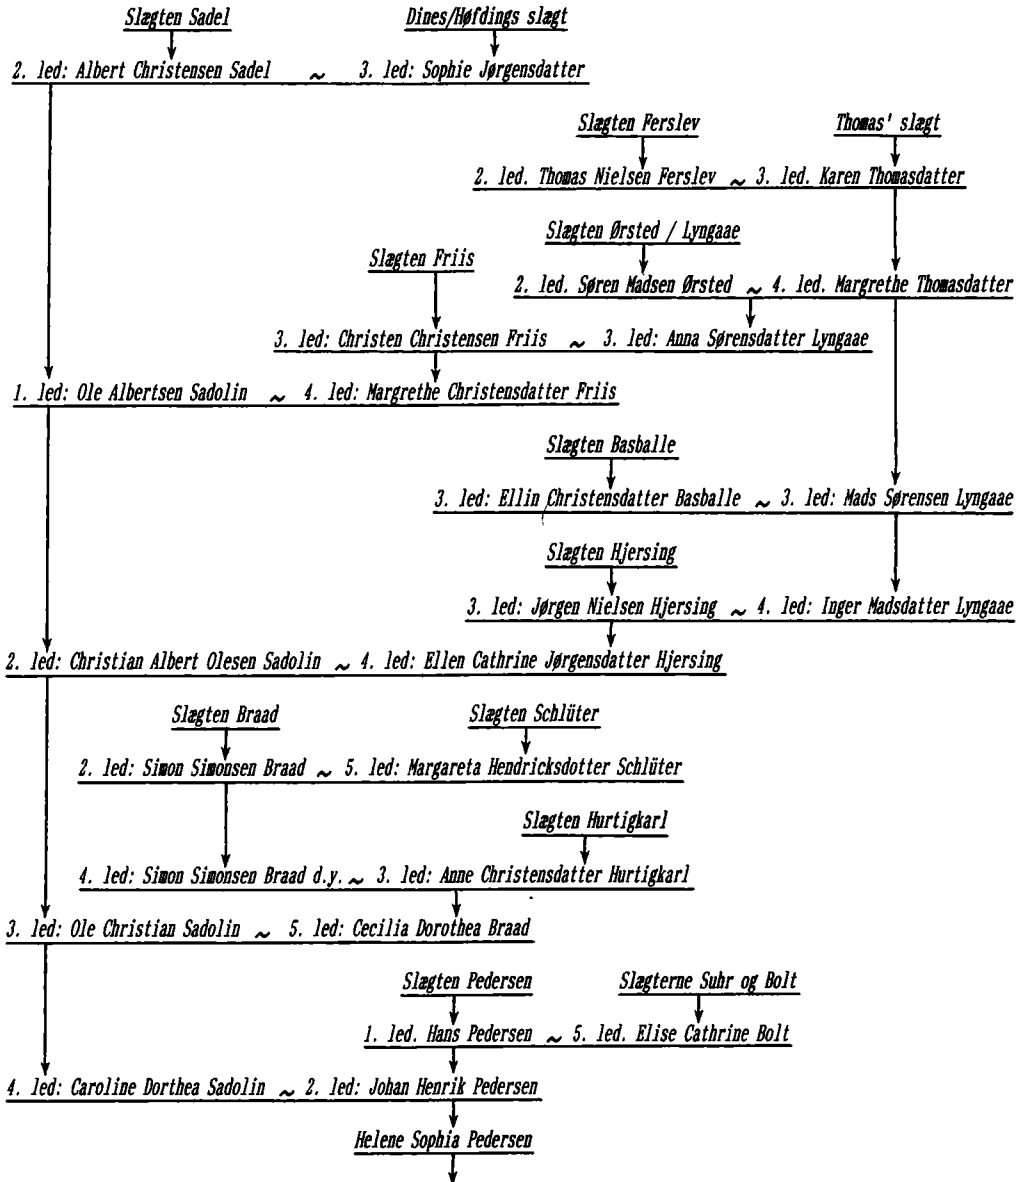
Slægten Sadel

Dines/Høfdings slægt

2. led: Albert Christensen Sadel ~ 3. led: Sophie Jørgensdatter

Slægten Ferslev

Thomas' slægt

2. led. Thomas Nielsen Ferslev ~ 3. led. Karen Thomasdatter

Slægten Ørsted / Lyngaae

Slægten Friis

2. led. Søren Madsen Ørsted ~ 4. led. Margrethe Thomasdatter

3. led: Christen Christensen Friis ~ 3. led: Anna Sørensdatter Lyngaae

1. led: Ole Albertsen Sadolin ~ 4. led: Margrethe Christensdatter Friis

Slægten Basballe

3. led: Ellin Christensdatter Basballe ~ 3. led: Mads Sørensen Lyngaae

Slægten Hjersing

3. led: Jørgen Nielsen Hjersing ~ 4. led: Inger Madsdatter Lyngaae

2. led: Christian Albert Olesen Sadolin ~ 4. led: Ellen Cathrine Jørgensdatter Hjersing

Slægten Braad

Slægten Schlüter

2. led: Simon Simonsen Braad ~ 5. led: Margareta Hendricksdotter Schlüter

Slægten Hurtigkarl

4. led: Simon Simonsen Braad d.y. ~ 3. led: Anne Christensdatter Hurtigkarl

3. led: Ole Christian Sadolin ~ 5. led: Cecilia Dorothea Braad

Slægten Pedersen

Slægterne Suhr og Bolt

1. led. Hans Pedersen ~ 5. led. Elise Cathrine Bolt

4. led: Caroline Dorthea Sadolin ~ 2. led: Johan Henrik Pedersen

Helene Sophia Pedersen